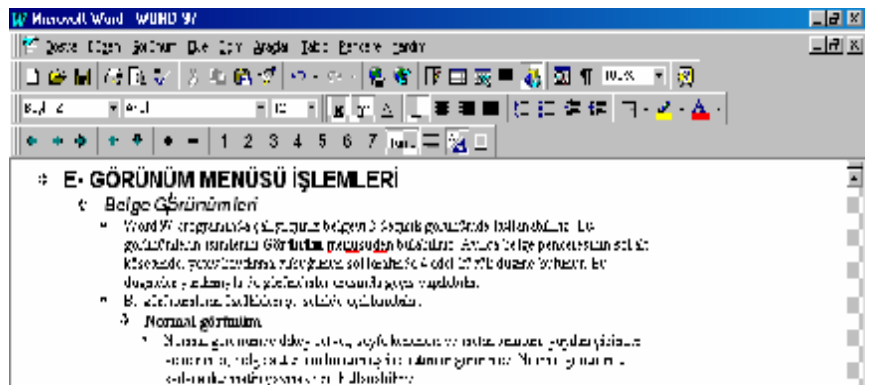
Microsoft Word - WORD 97

Dosya Düzen Görünüm Ekle Biçim Araçlar Tablo Pencere Yardım

1 2 3 4 5 6 7

E- GÖRÜNÜM MENÜSÜ İŞLEMLERİ

Belge Görünümleri

Word 97 programında çalıştığımız belgeyi 5 faşrklı görünümde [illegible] Bu görünümlerin tamamına Görünüm menüsünden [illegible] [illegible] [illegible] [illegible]

Bu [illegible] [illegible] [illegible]

Normal görünüm

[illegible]